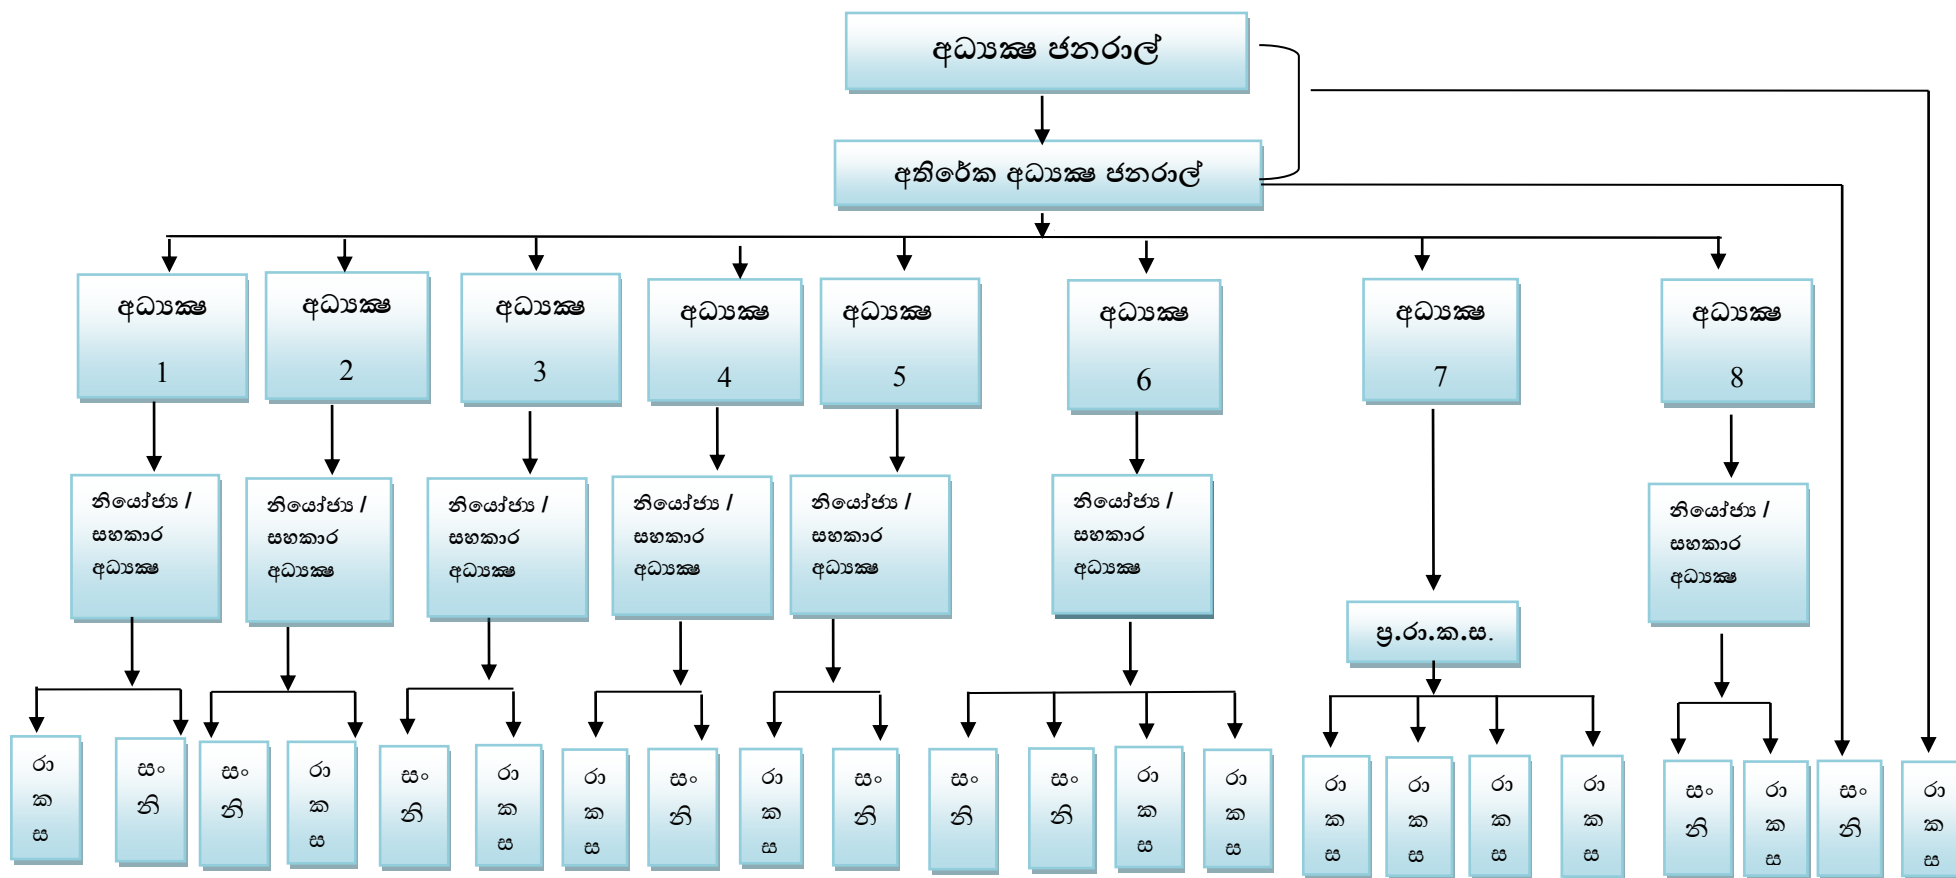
අධ්‍යක්ෂ ජනරාල්

අතිරේක අධ්‍යක්ෂ ජනරාල්

අධ්‍යක්ෂ 1

අධ්‍යක්ෂ 2

අධ්‍යක්ෂ 3

අධ්‍යක්ෂ 4

අධ්‍යක්ෂ 5

අධ්‍යක්ෂ 6

අධ්‍යක්ෂ 7

අධ්‍යක්ෂ 8

නියෝජ්‍ය / සහකාර අධ්‍යක්ෂ

නියෝජ්‍ය / සහකාර අධ්‍යක්ෂ

නියෝජ්‍ය / සහකාර අධ්‍යක්ෂ

නියෝජ්‍ය / සහකාර අධ්‍යක්ෂ

නියෝජ්‍ය / සහකාර අධ්‍යක්ෂ

නියෝජ්‍ය / සහකාර අධ්‍යක්ෂ

ප්‍ර.රා.ක.ස.

නියෝජ්‍ය / සහකාර අධ්‍යක්ෂ

රා ක ස

සං නි

සං නි

රා ක ස

සං නි

රා ක ස

රා ක ස

සං නි

රා ක ස

සං නි

සං නි

සං නි

රා ක ස

රා ක ස

රා ක ස

රා ක ස

රා ක ස

රා ක ස

සං නි

රා ක ස

සං නි

රා ක ස